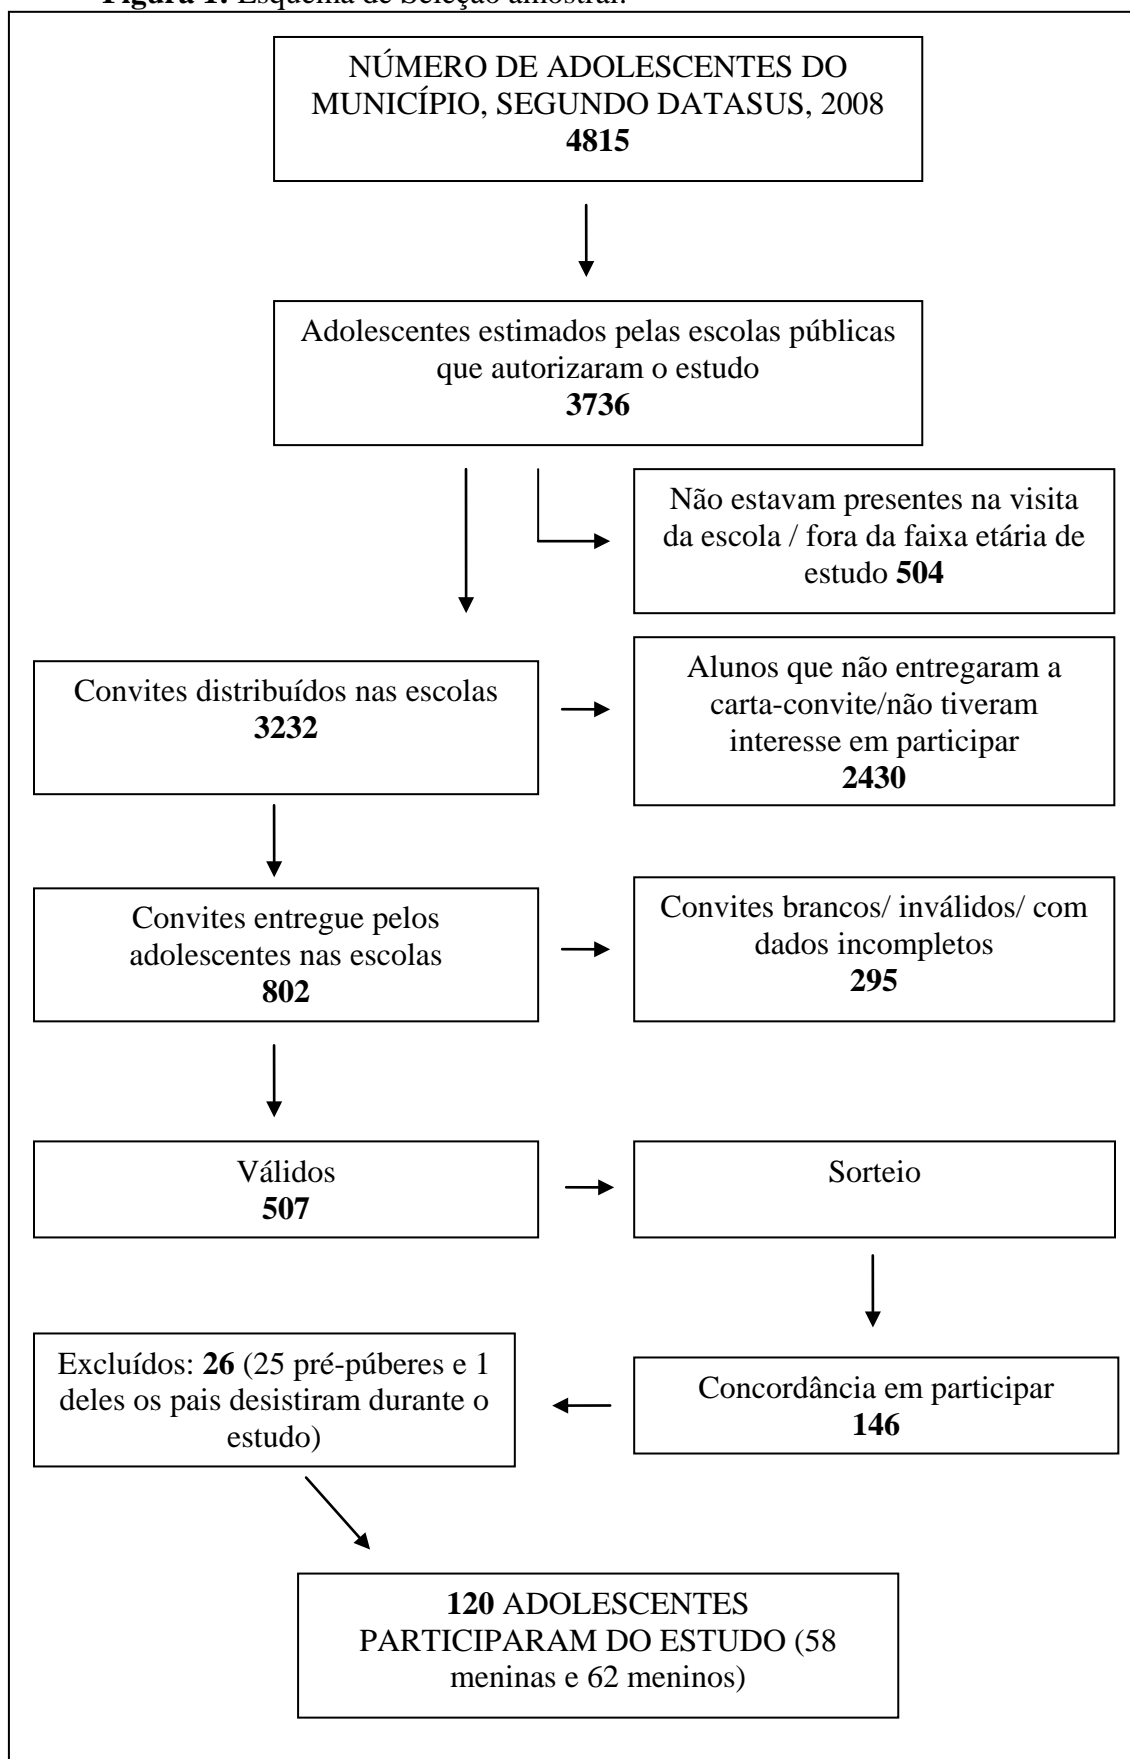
Figura 1. Esquema de Seleção amostral.

NÚMERO DE ADOLESCENTES DO MUNICÍPIO, SEGUNDO DATASUS, 2008
**4815**

Adolescentes estimados pelas escolas públicas que autorizaram o estudo
**3736**

Não estavam presentes na visita da escola / fora da faixa etária de estudo **504**

Convites distribuídos nas escolas
**3232**

Alunos que não entregaram a carta-convite/não tiveram interesse em participar
**2430**

Convites entregue pelos adolescentes nas escolas
**802**

Convites brancos/ inválidos/ com dados incompletos
**295**

Válidos
**507**

Sorteio

Concordância em participar
**146**

Excluídos: **26** (25 pré-púberes e 1 deles os pais desistiram durante o estudo)

**120** ADOLESCENTES PARTICIPARAM DO ESTUDO (58 meninas e 62 meninos)